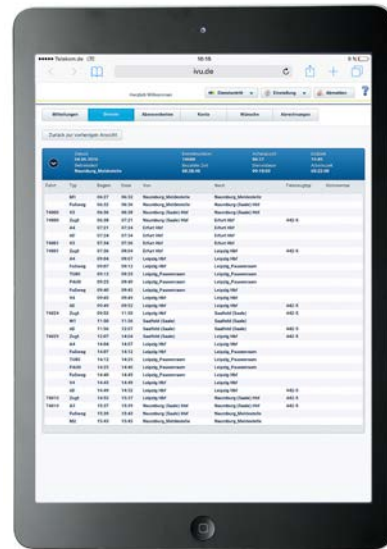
Telekom.de 16:16

ivu.de

Mitteilungen Dienste Abonnements Konto Wünsche Abrechnungen

Zurück zur vorherigen Ansicht

Naumburg,Mottestelle

| Zeit | Typ | Beginn | Ende | Von | Nach |
|---|---|---|---|---|---|
| | | 06:27 | 06:33 | Naumburg,Mottestelle | Naumburg,Mottestelle |
| | | 06:33 | 06:36 | Naumburg,Mottestelle | Naumburg (Saale) Hbf |
| | | 06:36 | 06:39 | Naumburg (Saale) Hbf | Naumburg (Saale) Hbf |
| | Zug | 06:39 | 07:21 | Naumburg (Saale) Hbf | Erfurt Hbf |
| | | 07:21 | 07:24 | Erfurt Hbf | Erfurt Hbf |
| | | 07:24 | 07:24 | Erfurt Hbf | Erfurt Hbf |
| | | 07:24 | 07:36 | Erfurt Hbf | Erfurt Hbf |
| | Zug | 07:36 | 09:04 | Erfurt Hbf | Leipzig Hbf |
| | | 09:04 | 09:07 | Leipzig Hbf | Leipzig Hbf |
| | Fußweg | 09:07 | 09:13 | Leipzig Hbf | Leipzig,Fassmann |
| | | 09:13 | 09:23 | Leipzig,Fassmann | Leipzig,Fassmann |
| | Pause | 09:23 | 09:40 | Leipzig,Fassmann | Leipzig,Fassmann |
| | Fußweg | 09:40 | 09:43 | Leipzig,Fassmann | Leipzig Hbf |
| | | 09:43 | 09:49 | Leipzig Hbf | Leipzig Hbf |
| | | 09:49 | 09:53 | Leipzig Hbf | Leipzig Hbf |
| | Zug | 09:53 | 11:30 | Leipzig Hbf | Saalfeld (Saale) |
| | | 11:30 | 11:33 | Saalfeld (Saale) | Saalfeld (Saale) |
| | | 11:33 | 12:07 | Saalfeld (Saale) | Saalfeld (Saale) |
| | Zug | 12:07 | 14:04 | Saalfeld (Saale) | Leipzig Hbf |
| | | 14:04 | 14:07 | Leipzig Hbf | Leipzig Hbf |
| | Fußweg | 14:07 | 14:12 | Leipzig Hbf | Leipzig,Fassmann |
| | | 14:12 | 14:22 | Leipzig,Fassmann | Leipzig,Fassmann |
| | Pause | 14:22 | 14:40 | Leipzig,Fassmann | Leipzig,Fassmann |
| | Fußweg | 14:40 | 14:43 | Leipzig,Fassmann | Leipzig Hbf |
| | | 14:43 | 14:49 | Leipzig Hbf | Leipzig Hbf |
| | | 14:49 | 14:53 | Leipzig Hbf | Leipzig Hbf |
| | Zug | 14:53 | 15:37 | Leipzig Hbf | Naumburg (Saale) Hbf |
| | | 15:37 | 15:39 | Naumburg (Saale) Hbf | Naumburg (Saale) Hbf |
| | Fußweg | 15:39 | 15:43 | Naumburg (Saale) Hbf | Naumburg,Mottestelle |
| | | 15:43 | 15:43 | Naumburg,Mottestelle | Naumburg,Mottestelle |